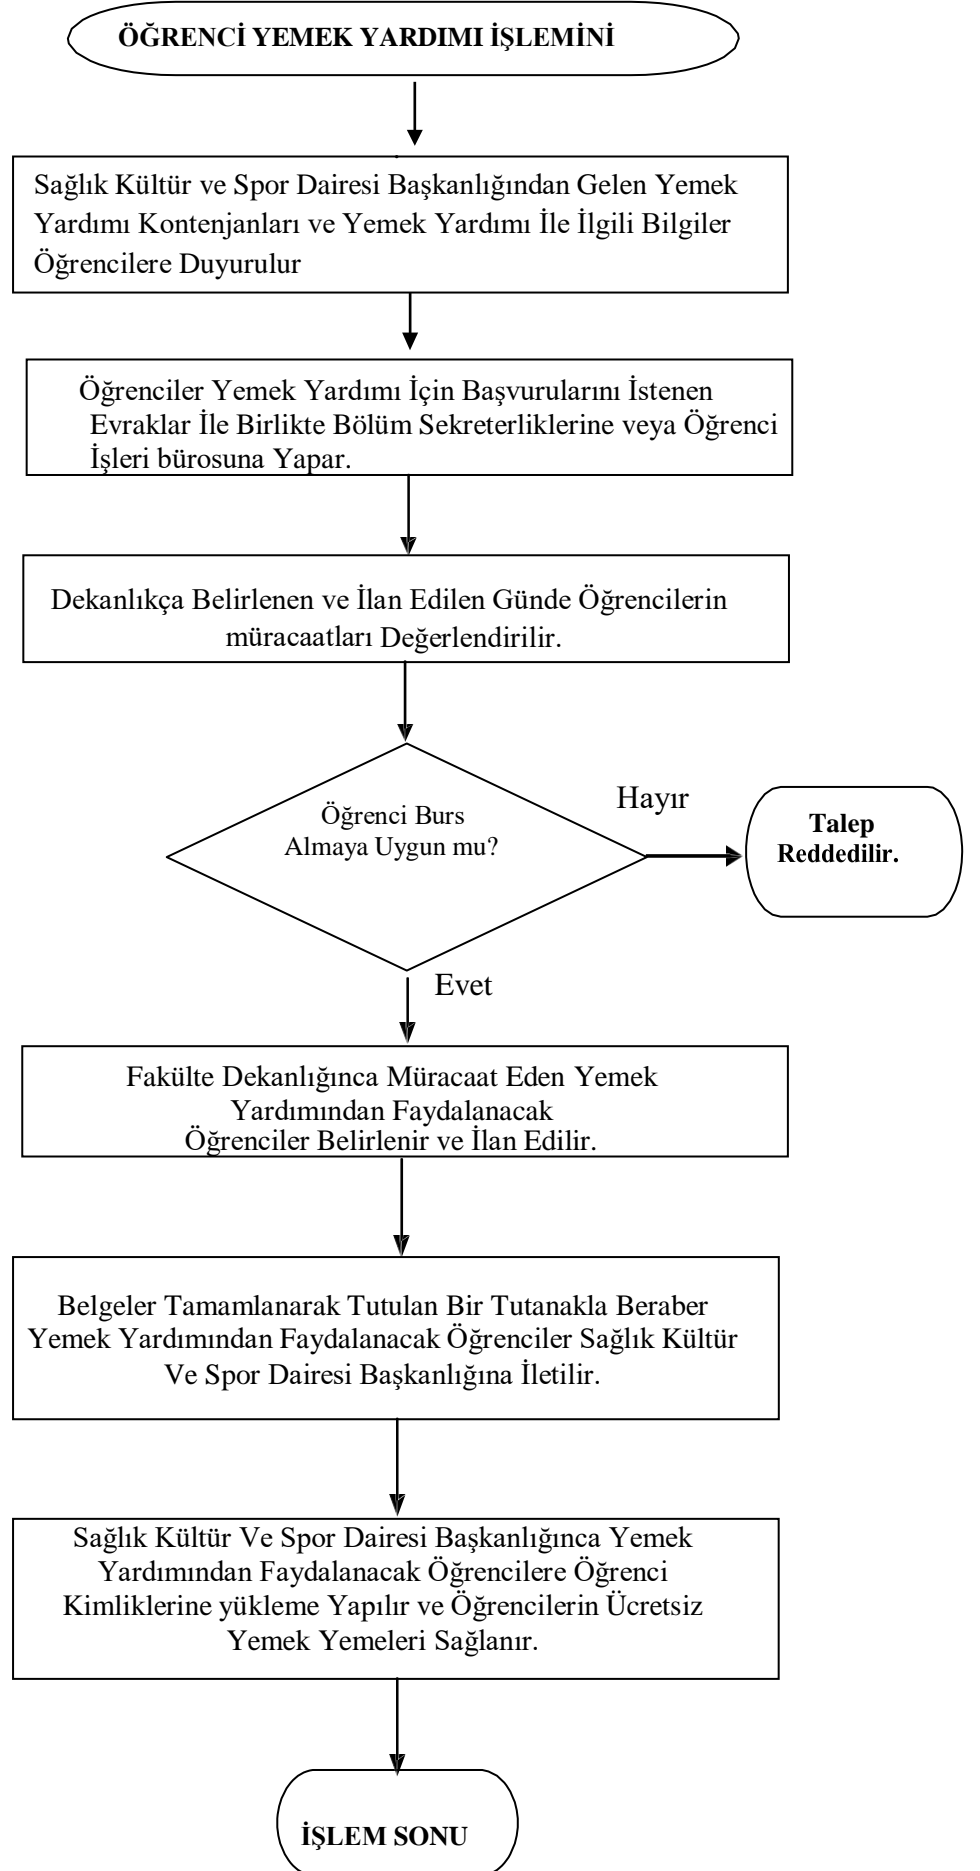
ÖĞRENCİ YEMEK YARDIMI İŞLEMİNİ

Sağlık Kültür ve Spor Dairesi Başkanlığından Gelen Yemek Yardımı Kontenjanları ve Yemek Yardımı İle İlgili Bilgiler Öğrencilere Duyurulur

Öğrenciler Yemek Yardımı İçin Başvurularını İstenen Evraklar İle Birlikte Bölüm Sekreterliklerine veya Öğrenci İşleri bürosuna Yapar.

Dekanlıkça Belirlenen ve İlan Edilen Günde Öğrencilerin müracaatları Değerlendirilir.

Öğrenci Burs Almaya Uygun mu?

Hayır

Talep Reddedilir.

Evet

Fakülte Dekanlığınca Müracaat Eden Yemek Yardımından Faydalanacak Öğrenciler Belirlenir ve İlan Edilir.

Belgeler Tamamlanarak Tutulan Bir Tutanakla Beraber Yemek Yardımından Faydalanacak Öğrenciler Sağlık Kültür Ve Spor Dairesi Başkanlığına İletilir.

Sağlık Kültür Ve Spor Dairesi Başkanlığınca Yemek Yardımından Faydalanacak Öğrencilere Öğrenci Kimliklerine yükleme Yapılır ve Öğrencilerin Ücretsiz Yemek Yemeleri Sağlanır.

İŞLEM SONU